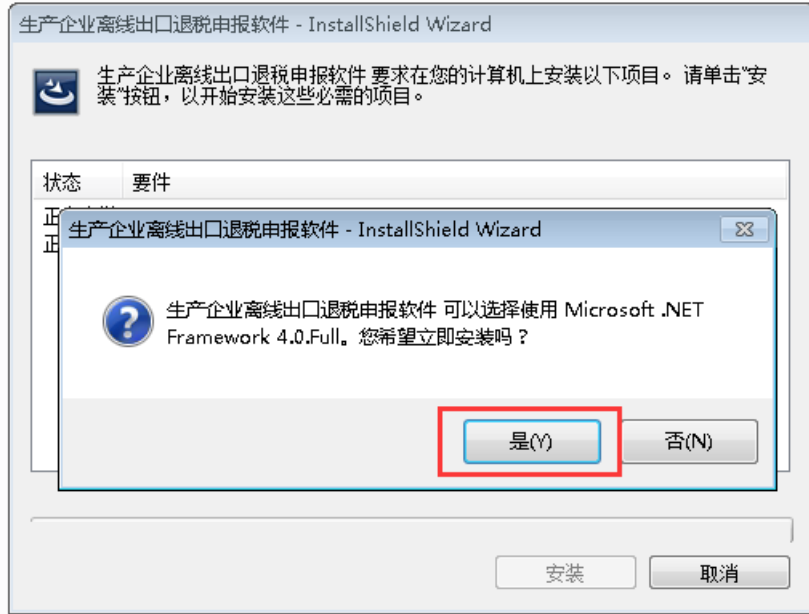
生产企业离线出口退税申报软件 - InstallShield Wizard

生产企业离线出口退税申报软件 要求在您的计算机上安装以下项目。 请单击"安装"按钮，以开始安装这些必需的项目。

| 状态 | 要件 |
|---|---|
| 正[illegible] | |
| 正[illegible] | |

生产企业离线出口退税申报软件 - InstallShield Wizard

生产企业离线出口退税申报软件 可以选择使用 Microsoft .NET Framework 4.0.Full。您希望立即安装吗？

是(Y)

否(N)

安装

取消